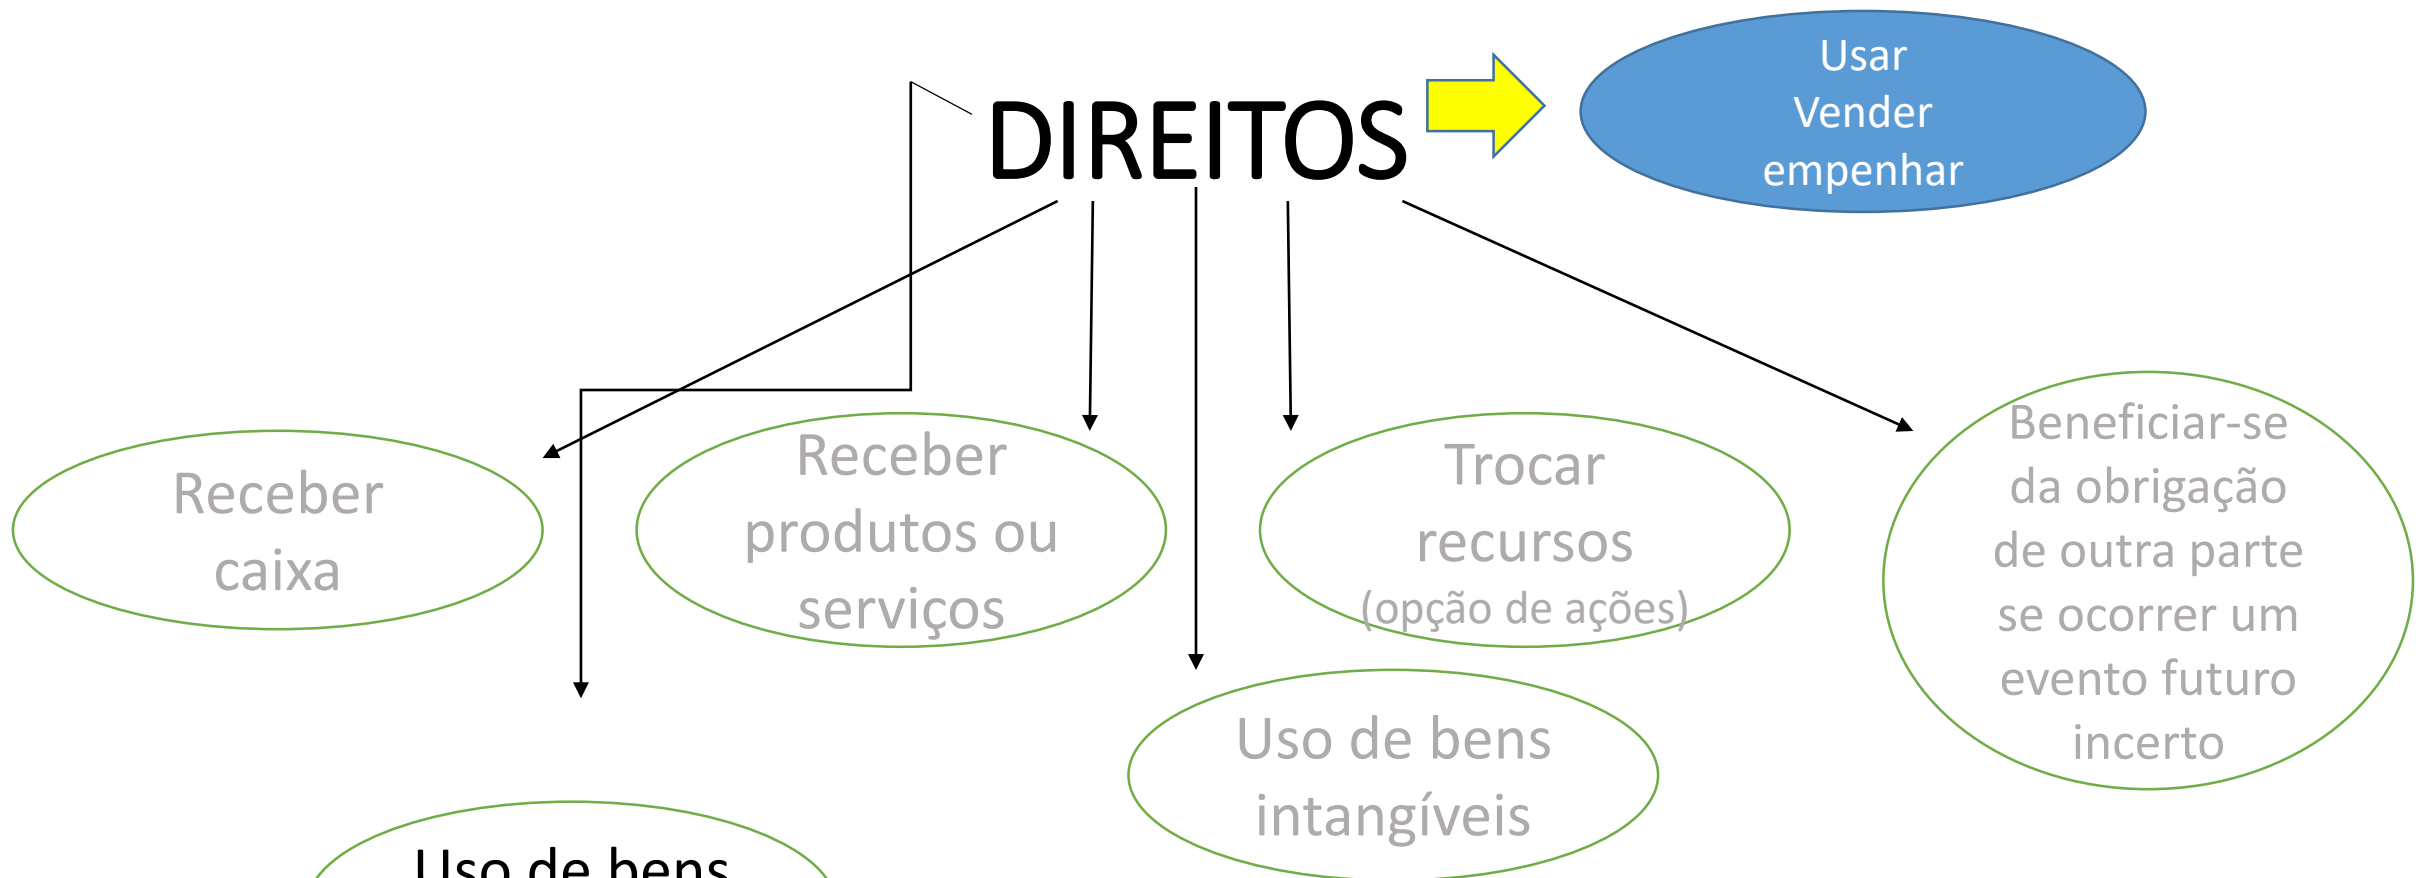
DIREITOS

Usar
Vender
empenhar

Receber caixa

Receber produtos ou serviços

Trocar recursos
(opção de ações)

Beneficiar-se da obrigação de outra parte se ocorrer um evento futuro incerto

Uso de bens intangíveis

Uso de bens